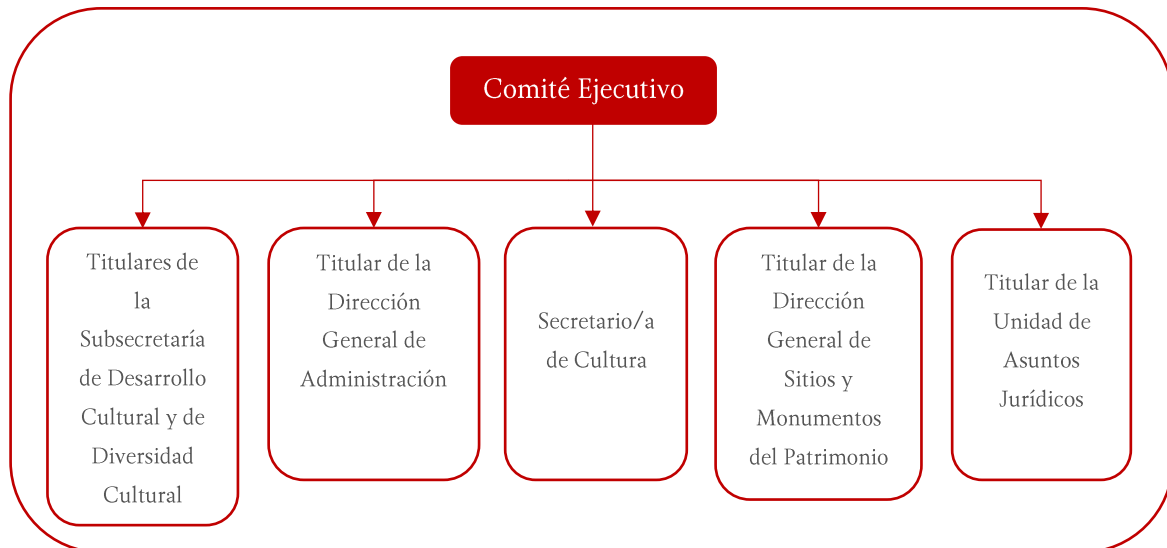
Comité Ejecutivo

Titulares de la Subsecretaría de Desarrollo Cultural y de Diversidad Cultural

Titular de la Dirección General de Administración

Secretario/a de Cultura

Titular de la Dirección General de Sitios y Monumentos del Patrimonio

Titular de la Unidad de Asuntos Jurídicos